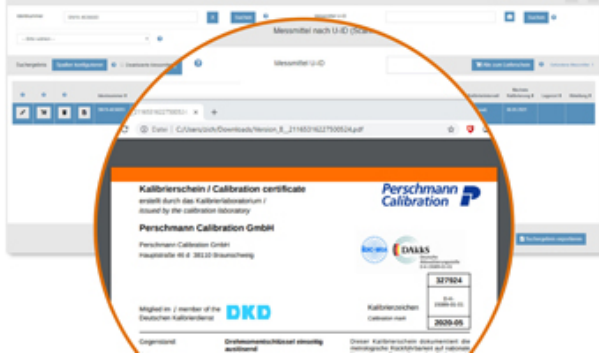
Messmittel nach U-ID (Scan)

Suchen

Suchen

Spalten konfigurieren

Messmittel U-ID

Alle zum Laden

Datei C:/Users/zoch/Downloads/Version_6_2116531622750524.pdf

Kalibrierschein / Calibration certificate
erstellt durch das Kalibrierlaboratorium /
issued by the calibration laboratory

Perschmann Calibration

Perschmann Calibration GmbH

Perschmann Calibration GmbH
Hauptstraße 46 d 38110 Braunschweig

DAkkS

327524

D-K-
15089-01-01

Mitglied im / member of the
Deutschen Kalibrierdienst

DKD

Kalibrierzeichen
Calibration mark

2020-05

Gegenstand

Drehmomentschlüssel einseitig auslösend

Dieser Kalibrierschein dokumentiert die metrologische Rückführbarkeit auf nationale

Suchergebnis exportieren